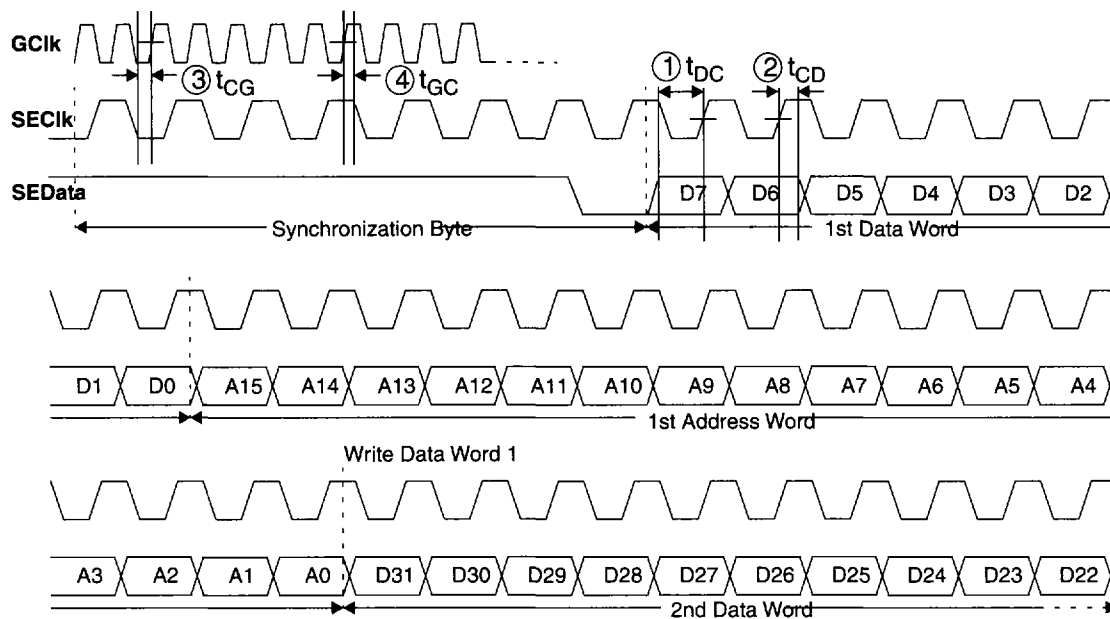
GClk

③ $t_{CG}$

④ $t_{GC}$

① $t_{DC}$

② $t_{CD}$

SEClk

SEData

D7 D6 D5 D4 D3 D2

Synchronization Byte

1st Data Word

D1 D0 A15 A14 A13 A12 A11 A10 A9 A8 A7 A6 A5 A4

1st Address Word

Write Data Word 1

A3 A2 A1 A0 D31 D30 D29 D28 D27 D26 D25 D24 D23 D22

2nd Data Word